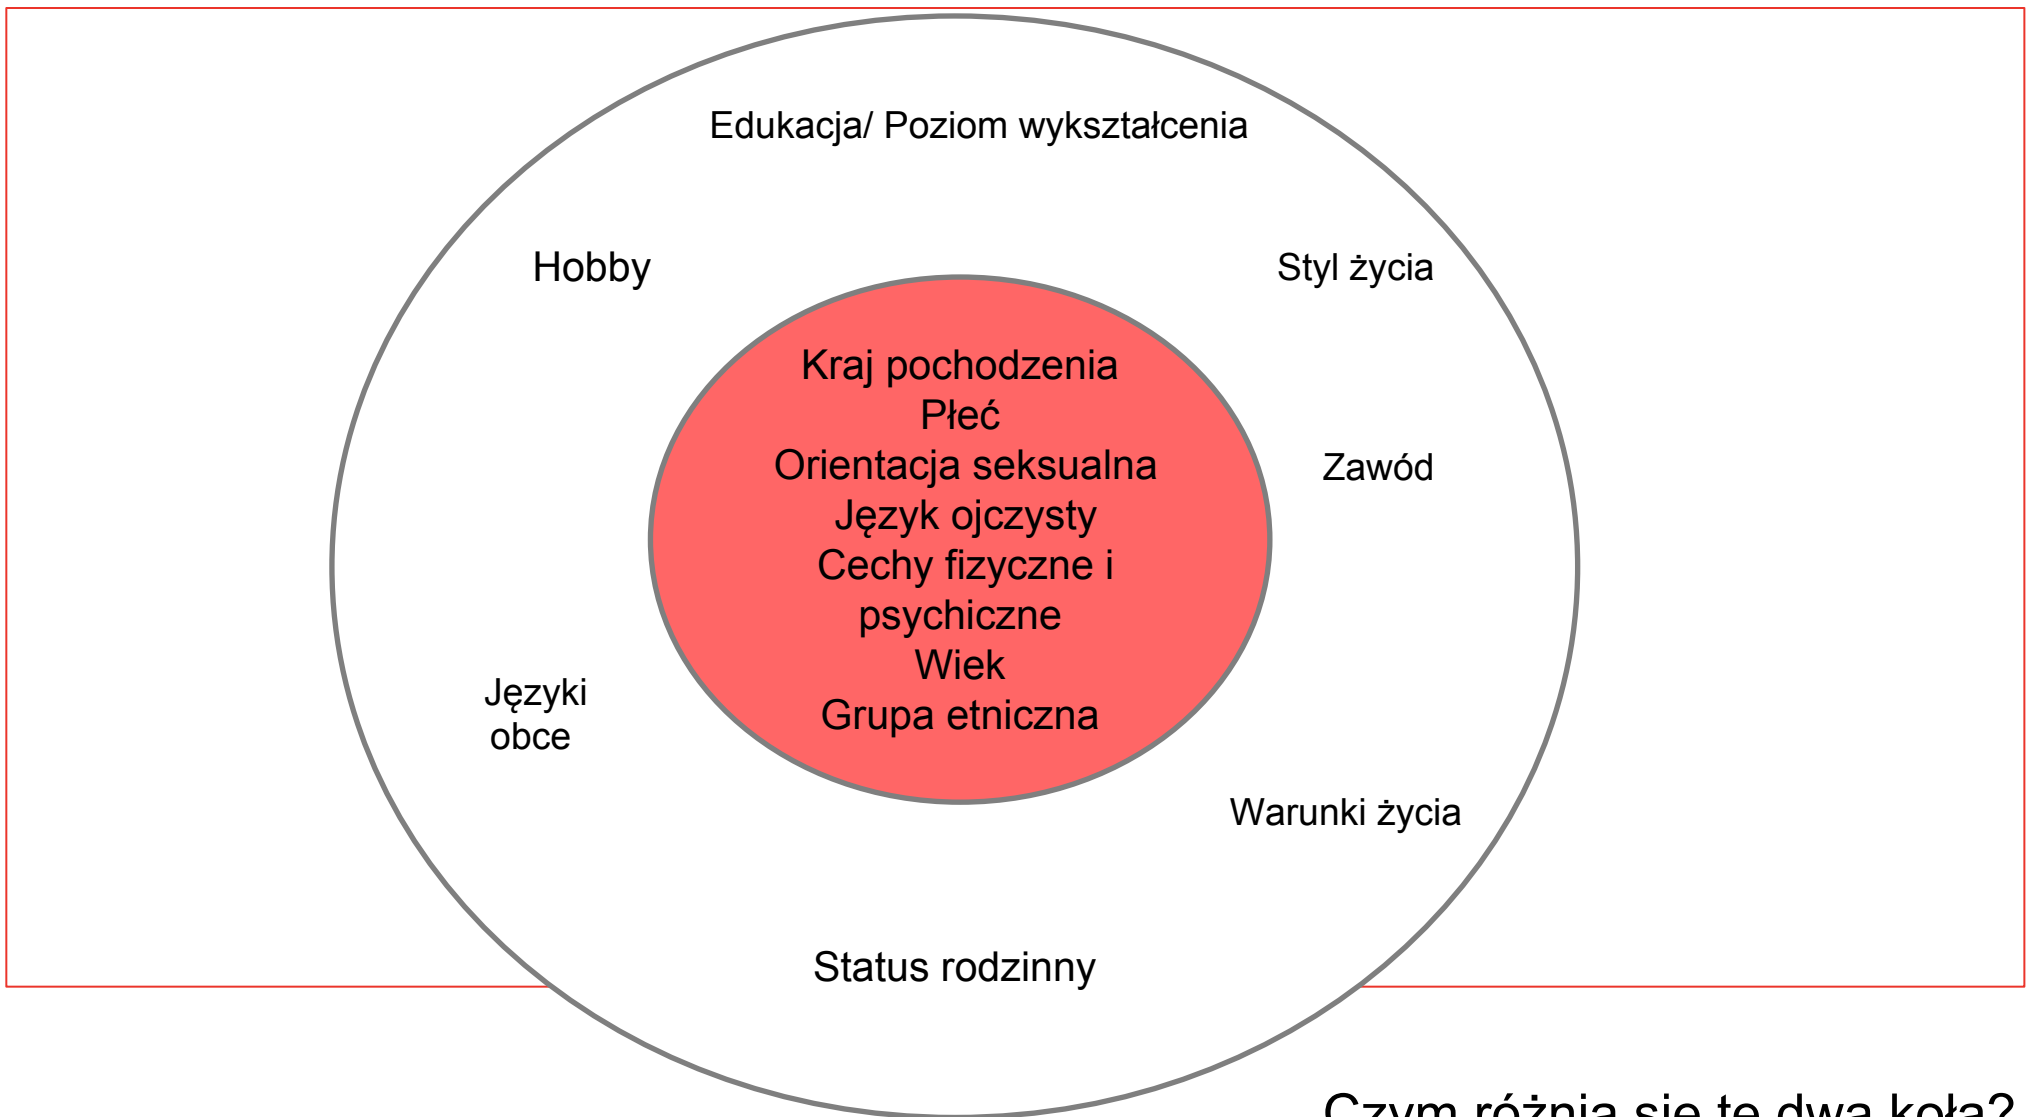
Edukacja/ Poziom wykształcenia

Hobby

Styl życia

Kraj pochodzenia
Płeć
Orientacja seksualna
Język ojczysty
Cechy fizyczne i psychiczne
Wiek
Grupa etniczna

Zawód

Języki obce

Warunki życia

Status rodzinny

Czym różnią się te dwa koła?